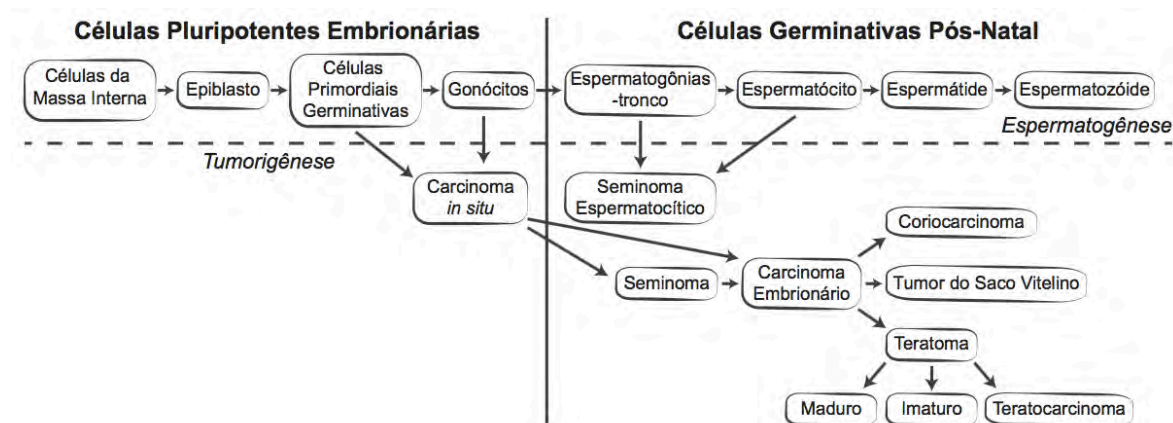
Células Pluripotentes Embrionárias

Células Germinativas Pós-Natal

Células da Massa Interna

Epiblasto

Células Primordiais Germinativas

Gonócitos

Espermatogônias -tronco

Espermatócito

Espermátide

Espermatozóide

Espermatogênese

Tumorigênese

Carcinoma *in situ*

Seminoma Espermatocítico

Coriocarcinoma

Seminoma

Carcinoma Embrionário

Tumor do Saco Vitelino

Teratoma

Maduro

Imaturo

Teratocarcinoma